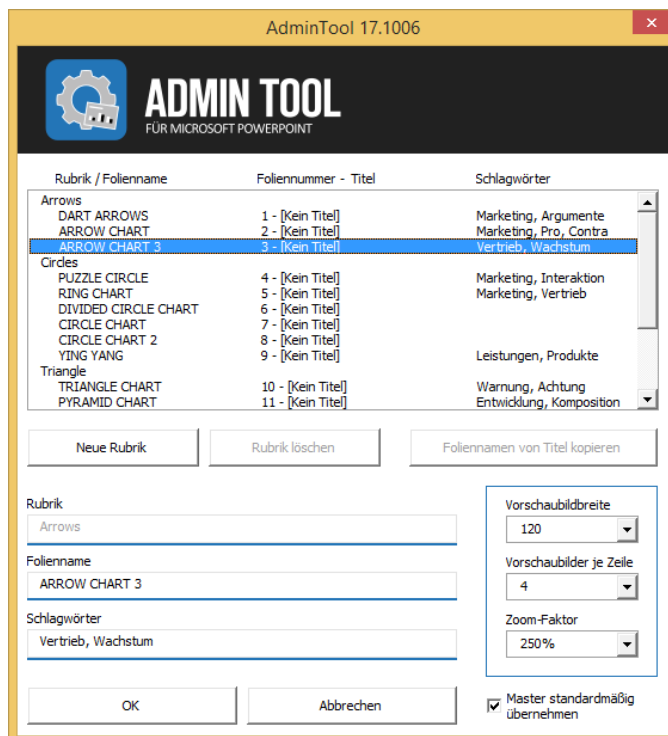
AdminTool 17.1006

×

ADMIN TOOL
FÜR MICROSOFT POWERPOINT

| Rubrik / Folienname | Foliennummer - Titel | Schlagwörter |
|---|---|---|
| Arrows | | |
| DART ARROWS | 1 - [Kein Titel] | Marketing, Argumente |
| ARROW CHART | 2 - [Kein Titel] | Marketing, Pro, Contra |
| ARROW CHART 3 | 3 - [Kein Titel] | Vertrieb, Wachstum |
| Circles | | |
| PUZZLE CIRCLE | 4 - [Kein Titel] | Marketing, Interaktion |
| RING CHART | 5 - [Kein Titel] | Marketing, Vertrieb |
| DIVIDED CIRCLE CHART | 6 - [Kein Titel] | |
| CIRCLE CHART | 7 - [Kein Titel] | |
| CIRCLE CHART 2 | 8 - [Kein Titel] | |
| YING YANG | 9 - [Kein Titel] | Leistungen, Produkte |
| Triangle | | |
| TRIANGLE CHART | 10 - [Kein Titel] | Warnung, Achtung |
| PYRAMID CHART | 11 - [Kein Titel] | Entwicklung, Komposition |

Neue Rubrik

Rubrik löschen

Foliennamen von Titel kopieren

Rubrik
Arrows

Folienname
ARROW CHART 3

Schlagwörter
Vertrieb, Wachstum

Vorschaubildbreite
120

Vorschaubilder je Zeile
4

Zoom-Faktor
250%

OK

Abbrechen

Master standardmäßig übernehmen